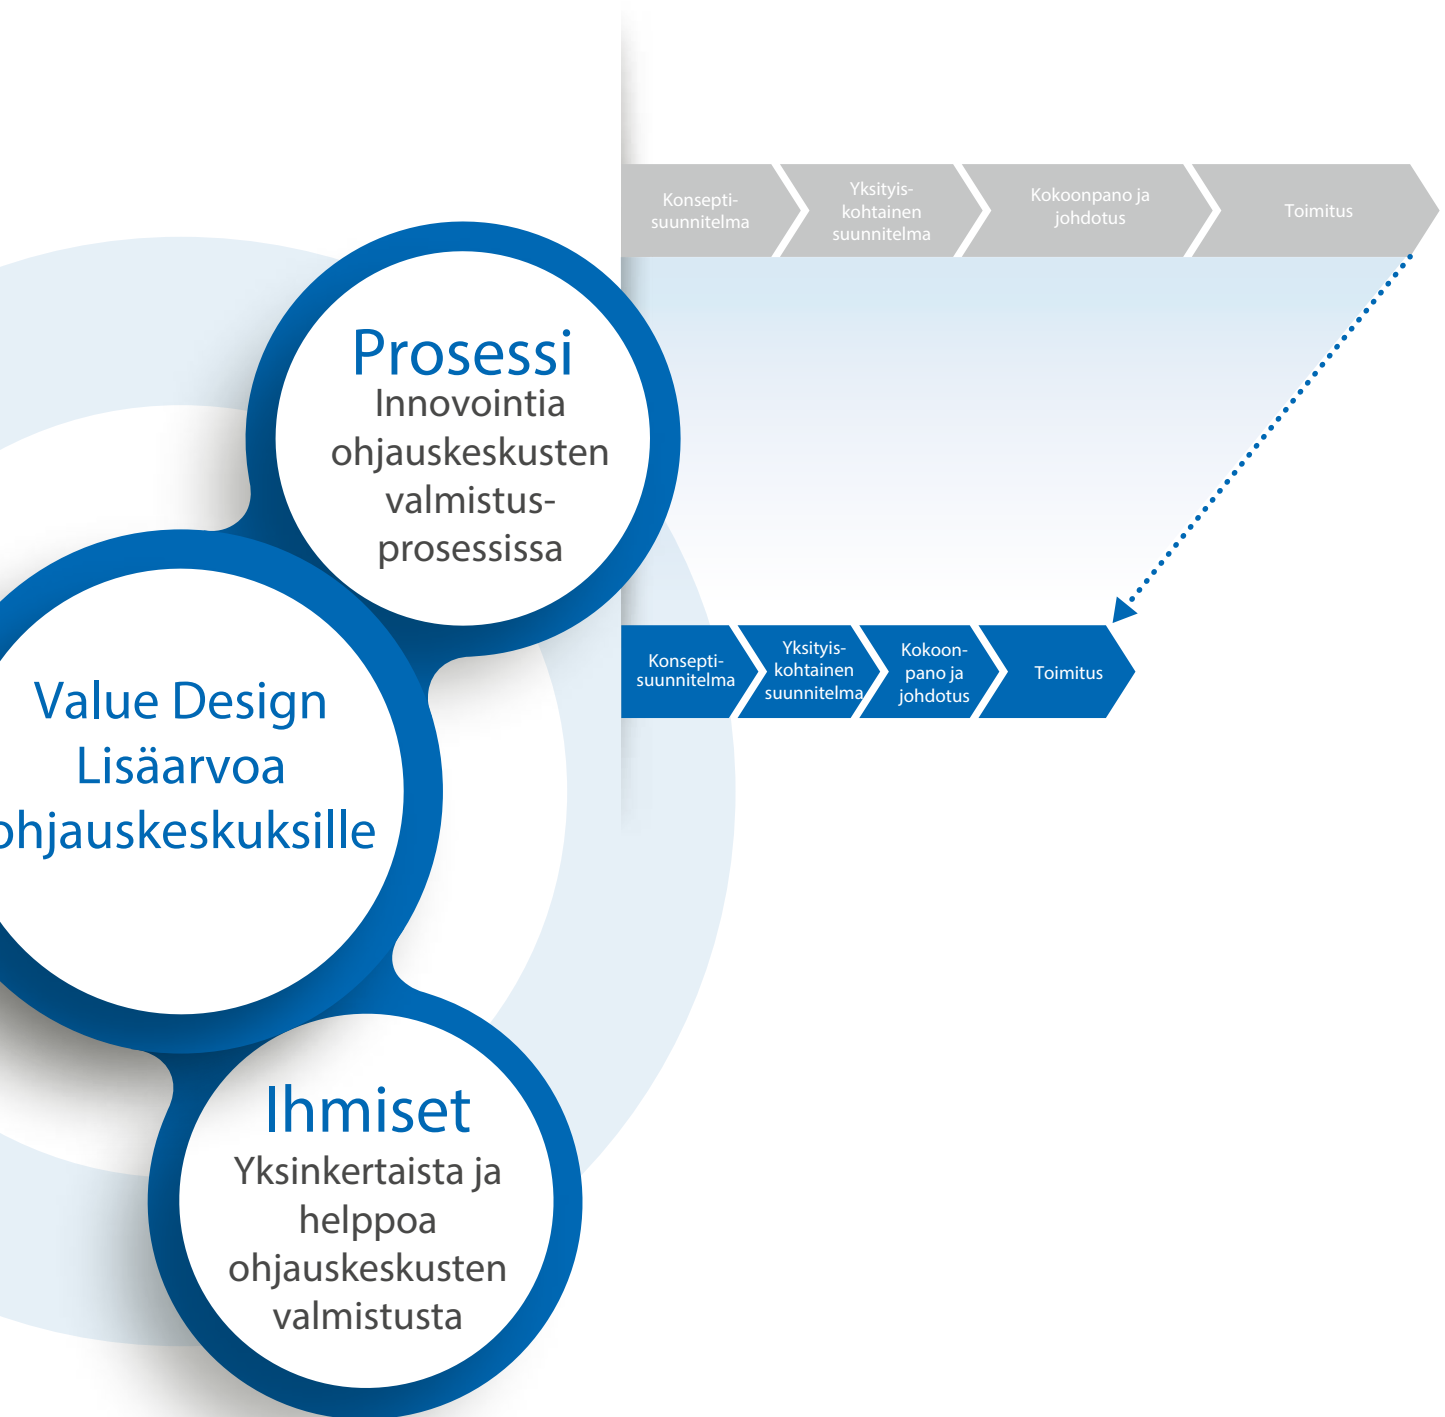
Konseptisuunnitelma

Yksityiskohtainen suunnitelma

Kokoonpano ja johdotus

Toimitus

Prosessi
Innovointia ohjauskeskusten valmistusprosessissa

Konseptisuunnitelma

Yksityiskohtainen suunnitelma

Kokoonpano ja johdotus

Toimitus

Value Design
Lisäarvoa
ohjauskeskuksille

Ihmiset
Yksinkertaista ja helppoa ohjauskeskusten valmistusta